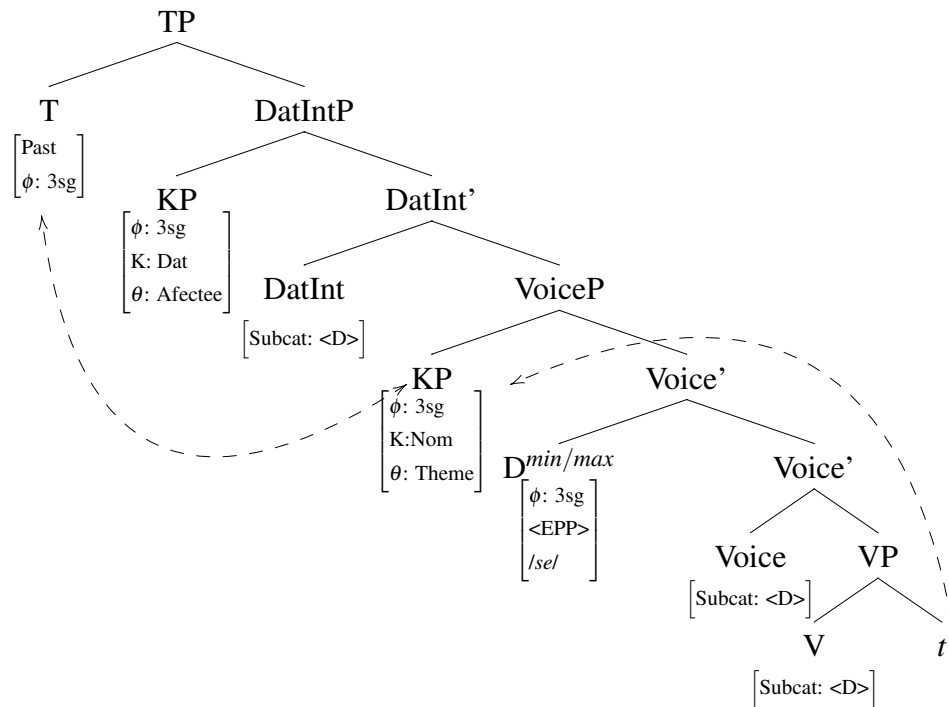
TP

T
[Past
$\phi$: 3sg]

DatIntP

KP
[$\phi$: 3sg
K: Dat
$\theta$: Afectee]

DatInt'

DatInt
[Subcat: <D>]

VoiceP

KP
[$\phi$: 3sg
K:Nom
$\theta$: Theme]

Voice'

$D^{min/max}$
[$\phi$: 3sg
<EPP>
/*se*/]

Voice'

Voice
[Subcat: <D>]

VP

V
[Subcat: <D>]

*t*